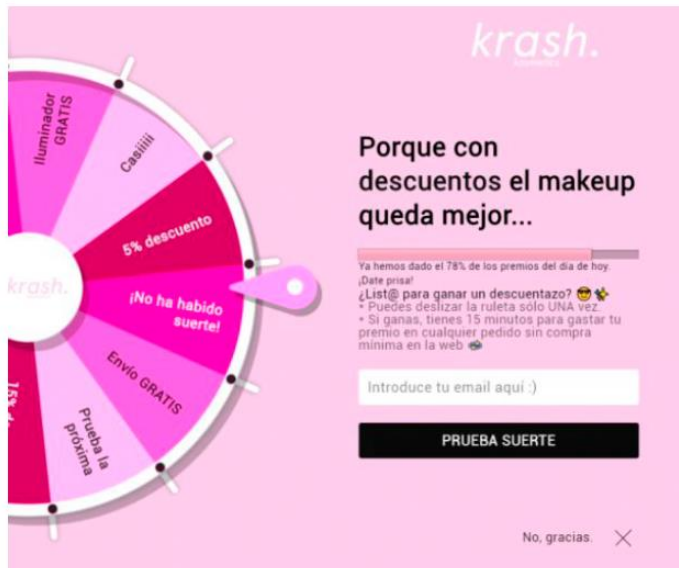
krash. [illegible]

Iluminador GRATIS

Casiiiii

5% descuento

¡No ha habido suerte!

Envío GRATIS

Prueba la próxima

15% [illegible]

krash.

Porque con descuentos el makeup queda mejor...

Ya hemos dado el 78% de los premios del día de hoy. ¡Date prisa!

¿List@ para ganar un descuentazo? 😎✨
• Puedes deslizar la ruleta sólo UNA vez.
• Si ganas, tienes 15 minutos para gastar tu premio en cualquier pedido sin compra mínima en la web 😉

Introduce tu email aquí :)

PRUEBA SUERTE

No, gracias.